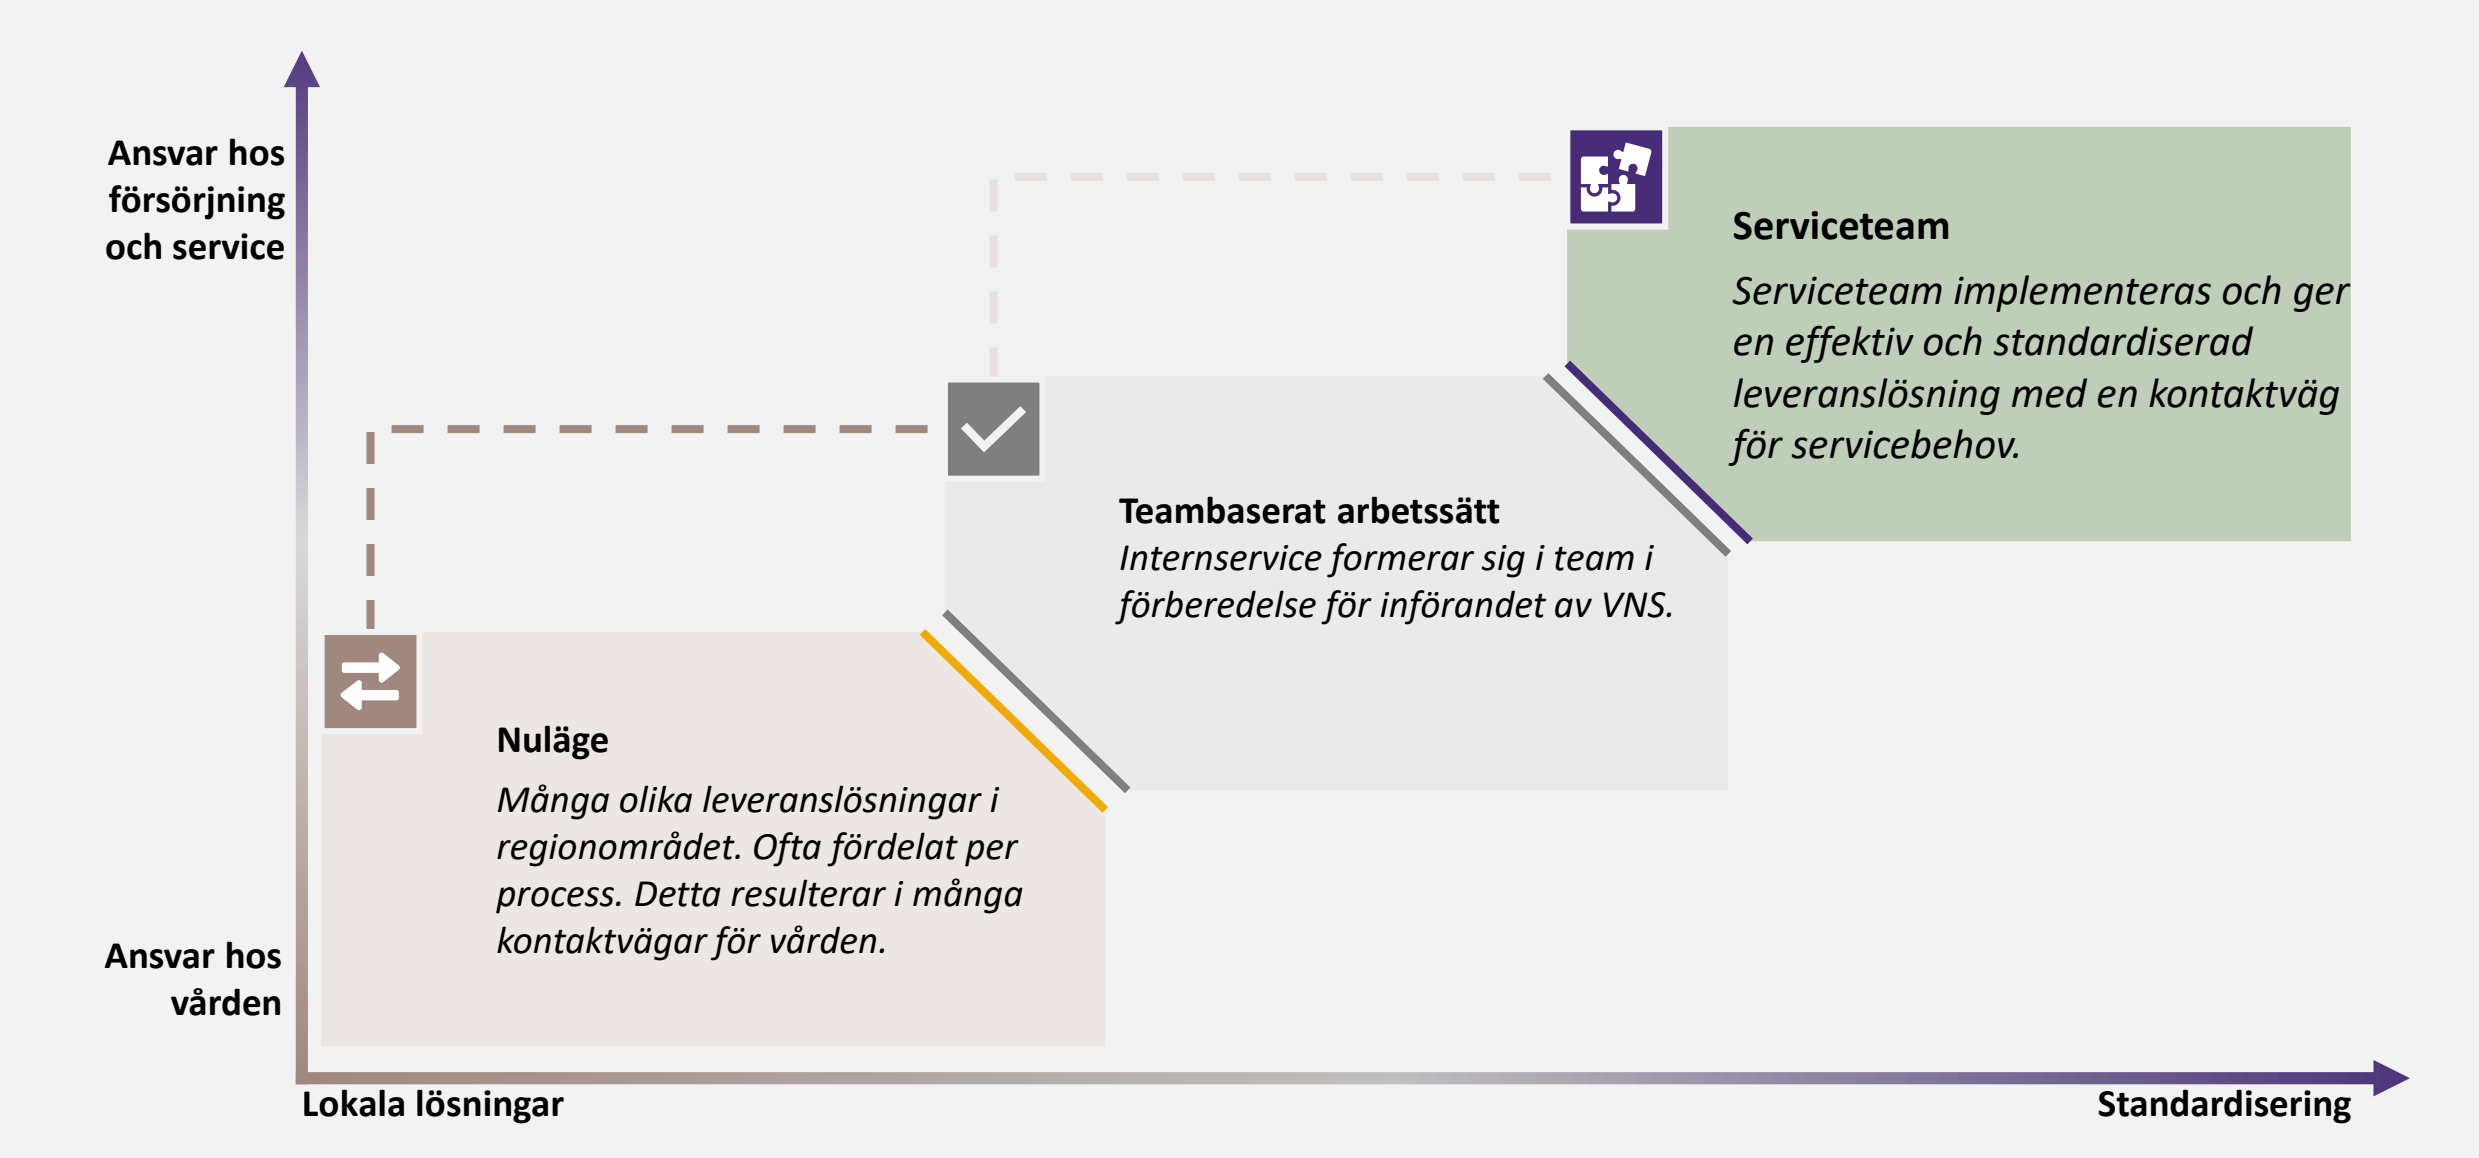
Ansvar hos försörjning och service

Ansvar hos vården

Serviceteam

*Serviceteam implementeras och ger en effektiv och standardiserad leveranslösning med en kontaktväg för servicebehov.*

Teambaserat arbetssätt

*Internservice formerar sig i team i förberedelse för införandet av VNS.*

Nuläge

*Många olika leveranslösningar i regionområdet. Ofta fördelat per process. Detta resulterar i många kontaktvägar för vården.*

Lokala lösningar

Standardisering